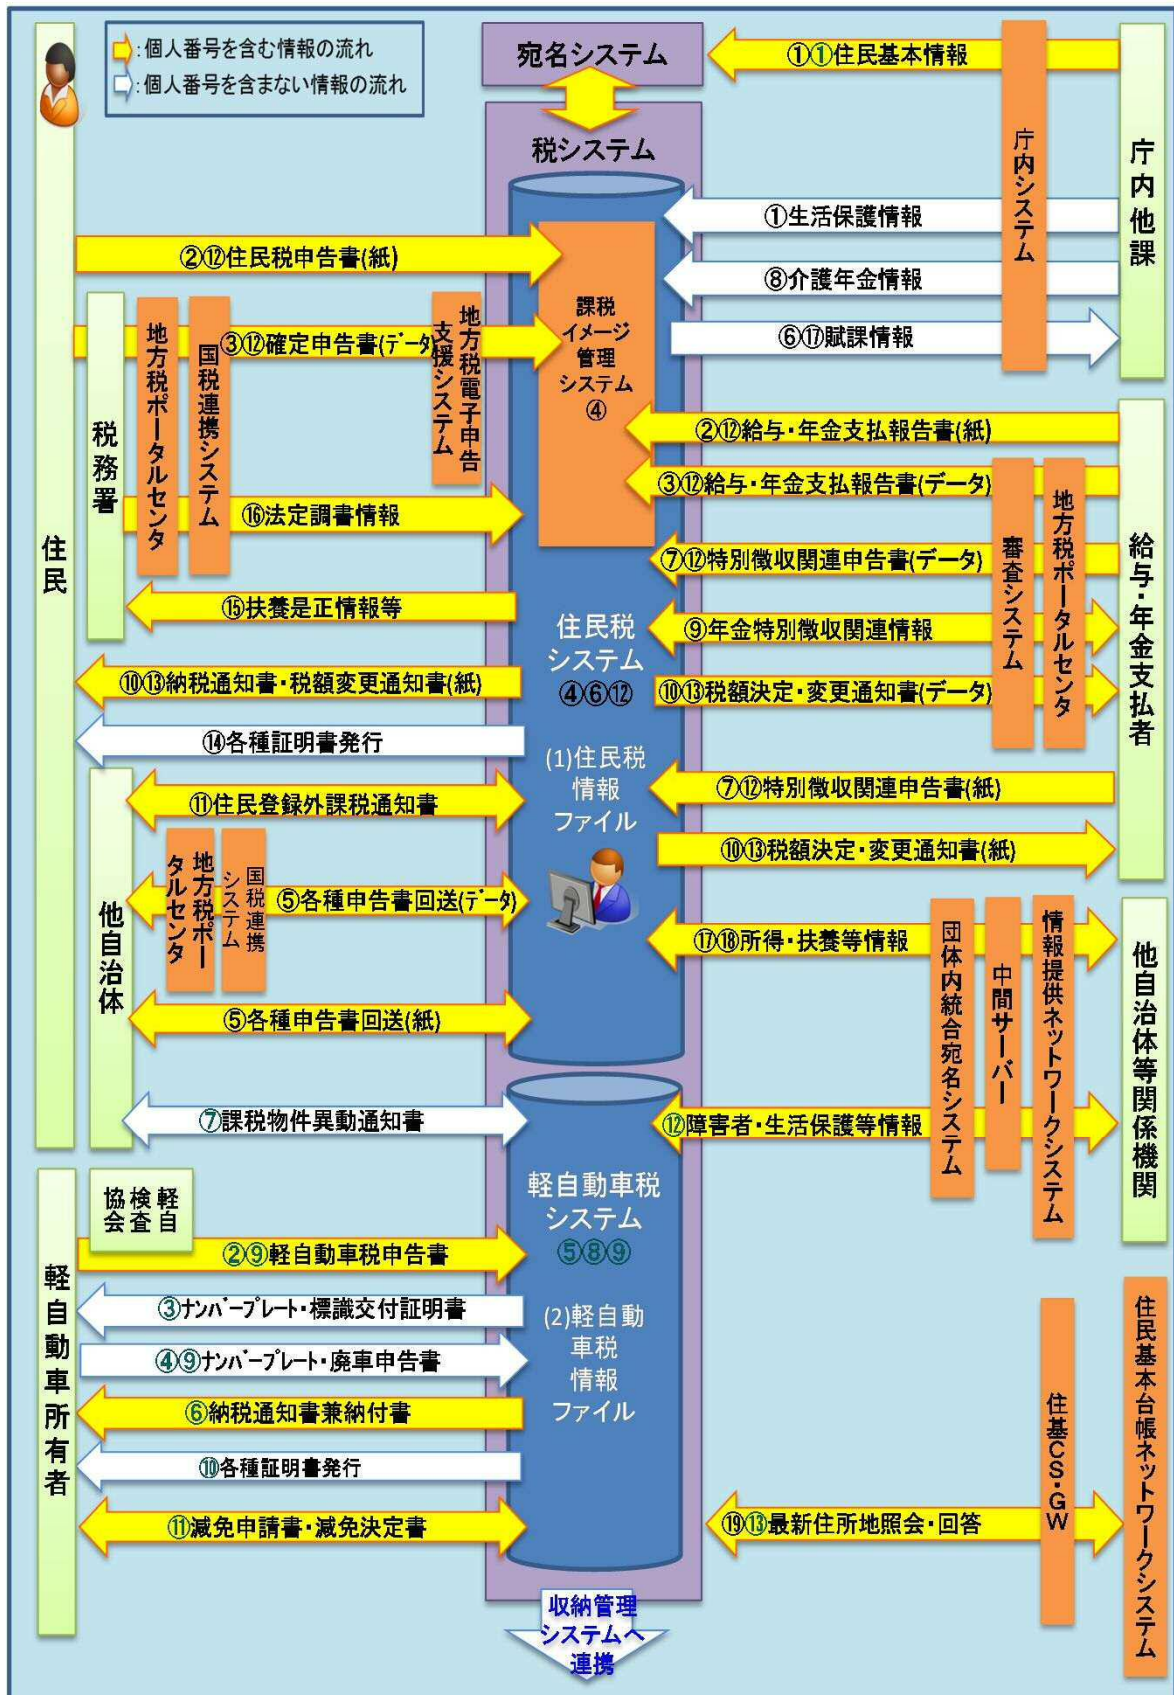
:個人番号を含む情報の流れ
:個人番号を含まない情報の流れ

宛名システム
①①住民基本情報
税システム
庁内システム
庁内他課
①生活保護情報
②⑫住民税申告書(紙)
⑧介護年金情報
課税イメージ管理システム④
⑥⑰賦課情報
③⑫確定申告書(データ)
地方税電子申告支援システム
地方税ポータルセンタ
国税連携システム
税務署
②⑫給与・年金支払報告書(紙)
③⑫給与・年金支払報告書(データ)
⑯法定調書情報
審査システム
地方税ポータルセンタ
給与・年金支払者
住民
⑦⑫特別徴収関連申告書(データ)
⑮扶養是正情報等
住民税システム
④⑥⑫
⑨年金特別徴収関連情報
⑩⑬納税通知書・税額変更通知書(紙)
⑩⑬税額決定・変更通知書(データ)
⑭各種証明書発行
(1)住民税情報ファイル
⑦⑫特別徴収関連申告書(紙)
⑪住民登録外課税通知書
⑩⑬税額決定・変更通知書(紙)
地方税ポータルセンタ
国税連携システム
⑤各種申告書回送(データ)
他自治体
⑰⑱所得・扶養等情報
団体内統合宛名システム
中間サーバー
情報提供ネットワークシステム
他自治体等関係機関
⑤各種申告書回送(紙)
⑦課税物件異動通知書
⑫障害者・生活保護等情報
軽自動車税システム
⑤⑧⑨
軽自動車検査協会
②⑨軽自動車税申告書
軽自動車所有者
③ナンバープレート・標識交付証明書
(2)軽自動車税情報ファイル
④⑨ナンバープレート・廃車申告書
⑥納税通知書兼納付書
⑩各種証明書発行
住基CS・GW
住民基本台帳ネットワークシステム
⑪減免申請書・減免決定書
⑲⑬最新住所地照会・回答
収納管理システムへ連携